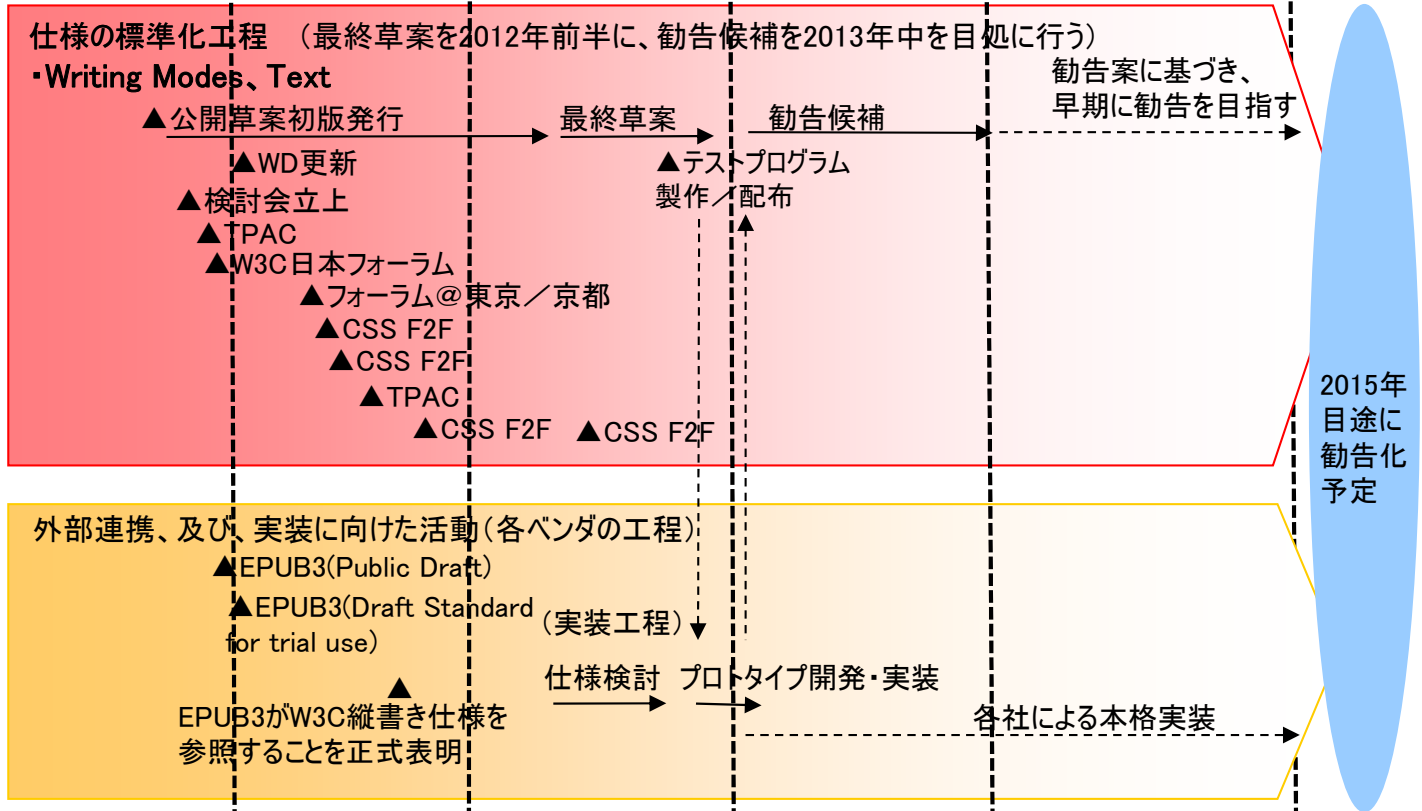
仕様の標準化工程 （最終草案を2012年前半に、勧告候補を2013年中を目処に行う）
・Writing Modes、Text

▲公開草案初版発行
最終草案
勧告候補
勧告案に基づき、早期に勧告を目指す
▲WD更新
▲テストプログラム製作／配布
▲検討会立上
▲TPAC
▲W3C日本フォーラム
▲フォーラム＠東京／京都
▲CSS F2F
▲CSS F2F
▲TPAC
▲CSS F2F
▲CSS F2F

2015年目途に勧告化予定

外部連携、及び、実装に向けた活動（各ベンダの工程）
▲EPUB3(Public Draft)
▲EPUB3(Draft Standard for trial use)
（実装工程）
▲
EPUB3がW3C縦書き仕様を参照することを正式表明
仕様検討
プロトタイプ開発・実装
各社による本格実装